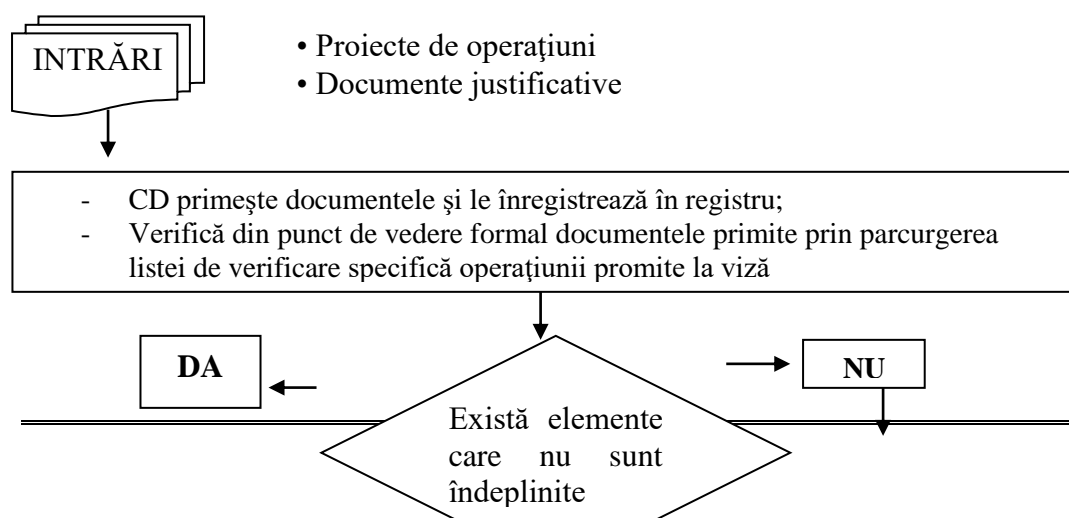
INTRĂRI

• Proiecte de operaţiuni
• Documente justificative

- CD primeşte documentele şi le înregistrează în registru;
- Verifică din punct de vedere formal documentele primite prin parcurgerea listei de verificare specifică operaţiunii promite la viză

DA

NU

Există elemente care nu sunt îndeplinite